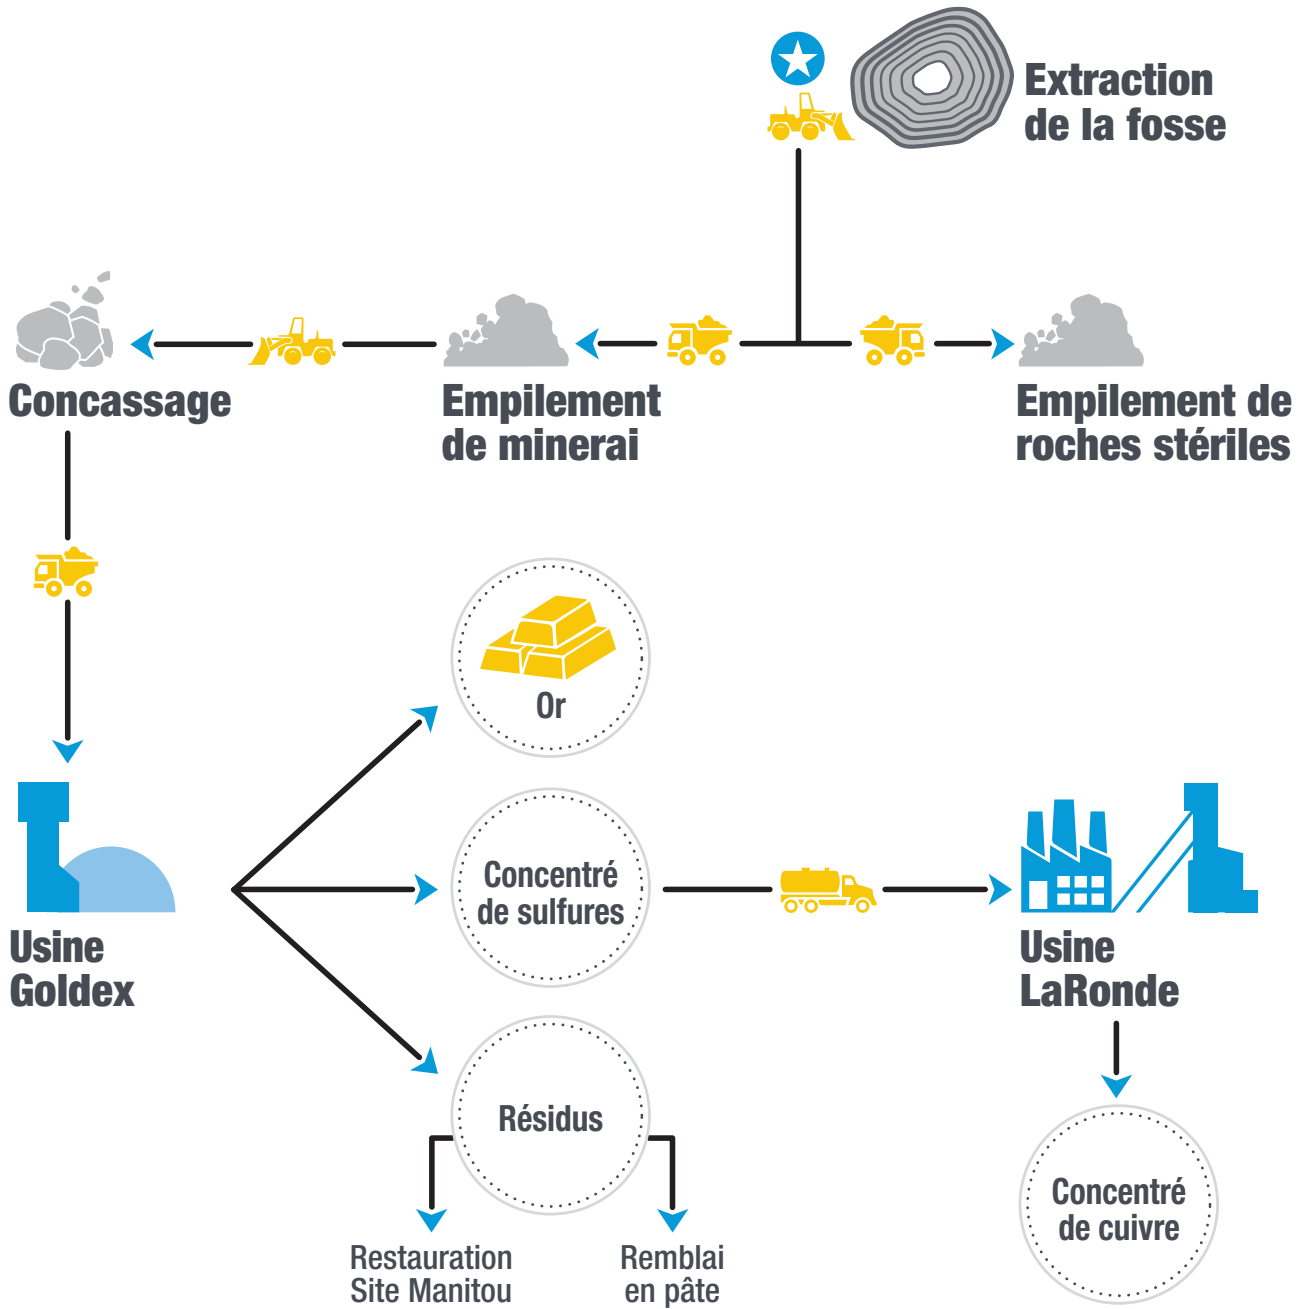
Extraction de la fosse

Concassage

Empilement de minerai

Empilement de roches stériles

Or

Usine Goldex

Concentré de sulfures

Usine LaRonde

Résidus

Restauration Site Manitou

Remblai en pâte

Concentré de cuivre